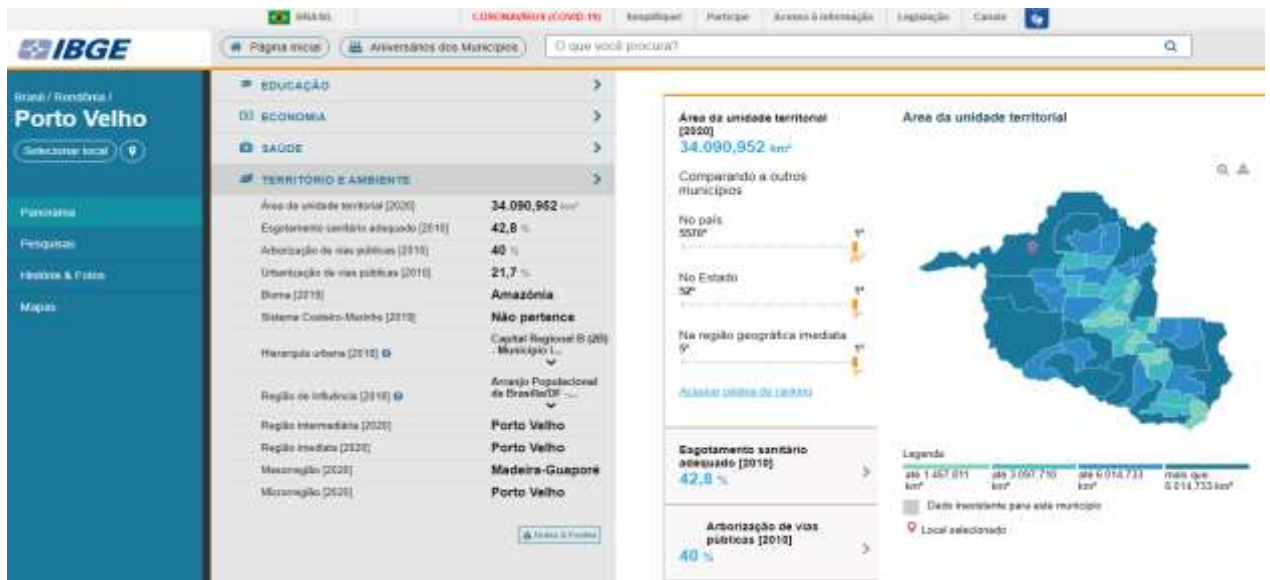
BRASIL CORONAVÍRUS (COVID-19) Simplifique! Participe Acesso à informação Legislação Canais

IBGE

Página inicial Aniversários dos Municípios O que você procura?

Brasil / Rondônia /
Porto Velho
Selecionar local

Panorama
Pesquisas
História & Fotos
Mapas

EDUCAÇÃO
ECONOMIA
SAÚDE
TERRITÓRIO E AMBIENTE

| | |
|---|---|
| Área da unidade territorial [2020] | 34.090,952 km² |
| Esgotamento sanitário adequado [2010] | 42,8 % |
| Arborização de vias públicas [2010] | 40 % |
| Urbanização de vias públicas [2010] | 21,7 % |
| Bioma [2019] | Amazônia |
| Sistema Costeiro-Marinho [2019] | Não pertence |
| Hierarquia urbana [2018] | Capital Regional B (2B) - Município i... |
| Região de Influência [2018] | Arranjo Populacional de Brasília/DF -... |
| Região intermediária [2020] | Porto Velho |
| Região imediata [2020] | Porto Velho |
| Mesorregião [2020] | Madeira-Guaporé |
| Microrregião [2020] | Porto Velho |

Notas & Fontes

Área da unidade territorial [2020]
34.090,952 km²
Comparando a outros municípios
No país
5570º 1º
No Estado
52º 1º
Na região geográfica imediata
5º 1º
Acessar página de ranking

Esgotamento sanitário adequado [2010]
42,8 %

Arborização de vias públicas [2010]
40 %

Área da unidade territorial

Legenda
até 1.457,011 km² | até 3.097,710 km² | até 6.014,733 km² | mais que 6.014,733 km²
Dado inexistente para este município
Local selecionado